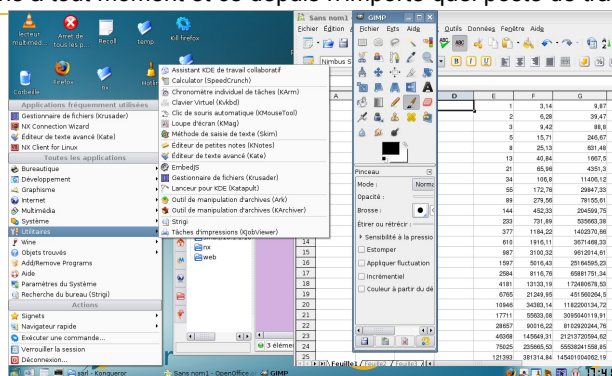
à tout moment et ce depuis n'importe quel poste de tra

lecteur multiméd...
Arrêt de tous le p...
Recull
temp
Kill firefox
Corbeille
Firefox
Bo

Applications fréquemment utilisées
Gestionnaire de fichiers (Krusader)
NX Connection Wizard
Éditeur de texte avancé (Kate)
NX Client for Linux
Toutes les applications
Bureautique
Développement
Graphisme
Internet
Multimédia
Système
Utilitaires
Wine
Objets trouvés
Add/Remove Programs
Aide
Paramètres du Système
Recherche du bureau (Strigi)
Actions
Signets
Navigateur rapide
Exécuter une commande...
Verrouiller la session
Déconnexion...

Assistant KDE de travail collaboratif
Calculator (SpeedCrunch)
Chronomètre individuel de tâches (KArm)
Clavier Virtuel (Kvkbd)
Clic de souris automatique (KMouseTool)
Loupe d'écran (KMag)
Méthode de saisie de texte (Skim)
Éditeur de petites notes (KNotes)
Éditeur de texte avancé (Kate)
EmbedJS
Gestionnaire de fichiers (Krusader)
Lanceur pour KDE (Katapult)
Outil de manipulation d'archives (Ark)
Outil de manipulation d'archives (KArchiver)
Strigi
Tâches d'impressions (KJobViewer)

nx
web
3 éléme

Sans nom1
Fichier Édition
Nimbus S

GIMP
Fichier Exts Aide
Pinceau
Mode : Norma
Opacité :
Brosse :
Étirer ou rétrécir :
Sensibilité à la pressio
Estomper
Appliquer fluctuation
Incrémentiel
Couleur à partir du dé

Outils Données Fenêtre Aide

| D | E | F | G |
|---|---|---|---|
| | 1 | 3,14 | 9,87 |
| | 2 | 6,28 | 39,47 |
| | 3 | 9,42 | 88,8 |
| | 5 | 15,71 | 246,67 |
| | 8 | 25,13 | 631,48 |
| | 13 | 40,84 | 1667,5 |
| | 21 | 65,98 | 4351,3 |
| | 34 | 106,8 | 11406,12 |
| | 55 | 172,76 | 29847,33 |
| | 89 | 279,56 | 78155,61 |
| | 144 | 452,33 | 204599,75 |
| | 233 | 731,89 | 535663,38 |
| | 377 | 1184,22 | 1402370,66 |
| | 610 | 1916,11 | 3671468,33 |
| | 987 | 3100,32 | 9612014,61 |
| | 1597 | 5016,43 | 25164395,23 |
| | 2584 | 8116,76 | 65881751,34 |
| | 4181 | 13133,19 | 172480678,53 |
| | 6765 | 21249,95 | 451560264,5 |
| | 10946 | 34383,14 | 1182200134,72 |
| | 17711 | 55633,08 | 3095040119,91 |
| | 28657 | 90016,22 | 8102920244,76 |
| | 46368 | 145649,31 | 21213720594,62 |
| | 75025 | 235665,53 | 55538241559,85 |
| | 121393 | 381314,84 | 145401004562,19 |

Feuille1
asd - Konqueror
Sans nom1 - OpenOffice
GIMP
17:4